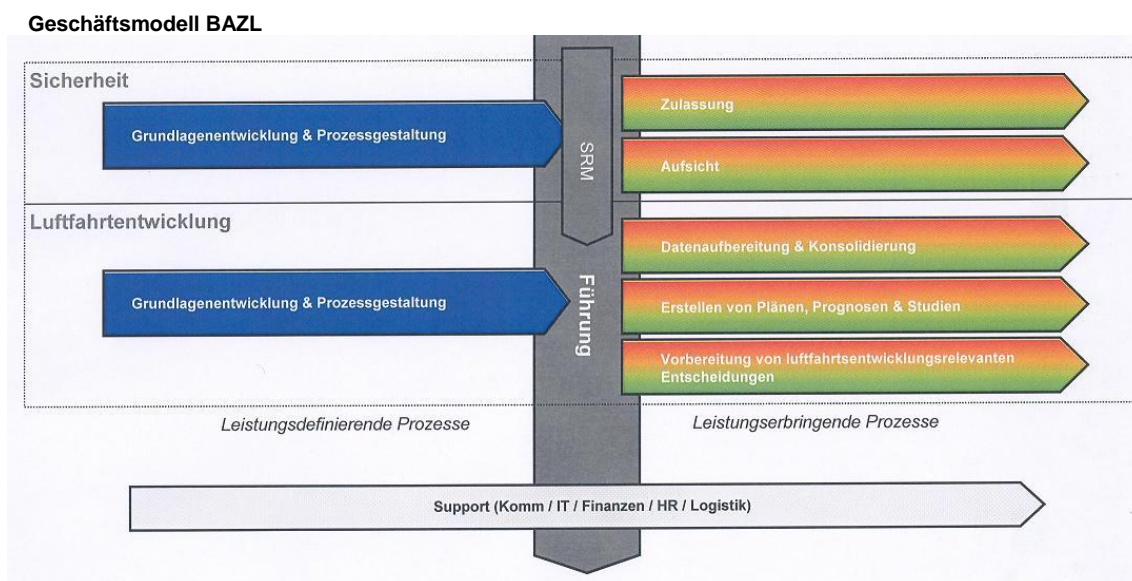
Geschäftsmodell BAZL

Sicherheit

Grundlagenentwicklung & Prozessgestaltung

SRM

Zulassung

Aufsicht

Luftfahrtentwicklung

Grundlagenentwicklung & Prozessgestaltung

Führung

Datenaufbereitung & Konsolidierung

Erstellen von Plänen, Prognosen & Studien

Vorbereitung von luftfahrtsentwicklungsrelevanten Entscheidungen

Leistungsdefinierende Prozesse

Leistungserbringende Prozesse

Support (Komm / IT / Finanzen / HR / Logistik)